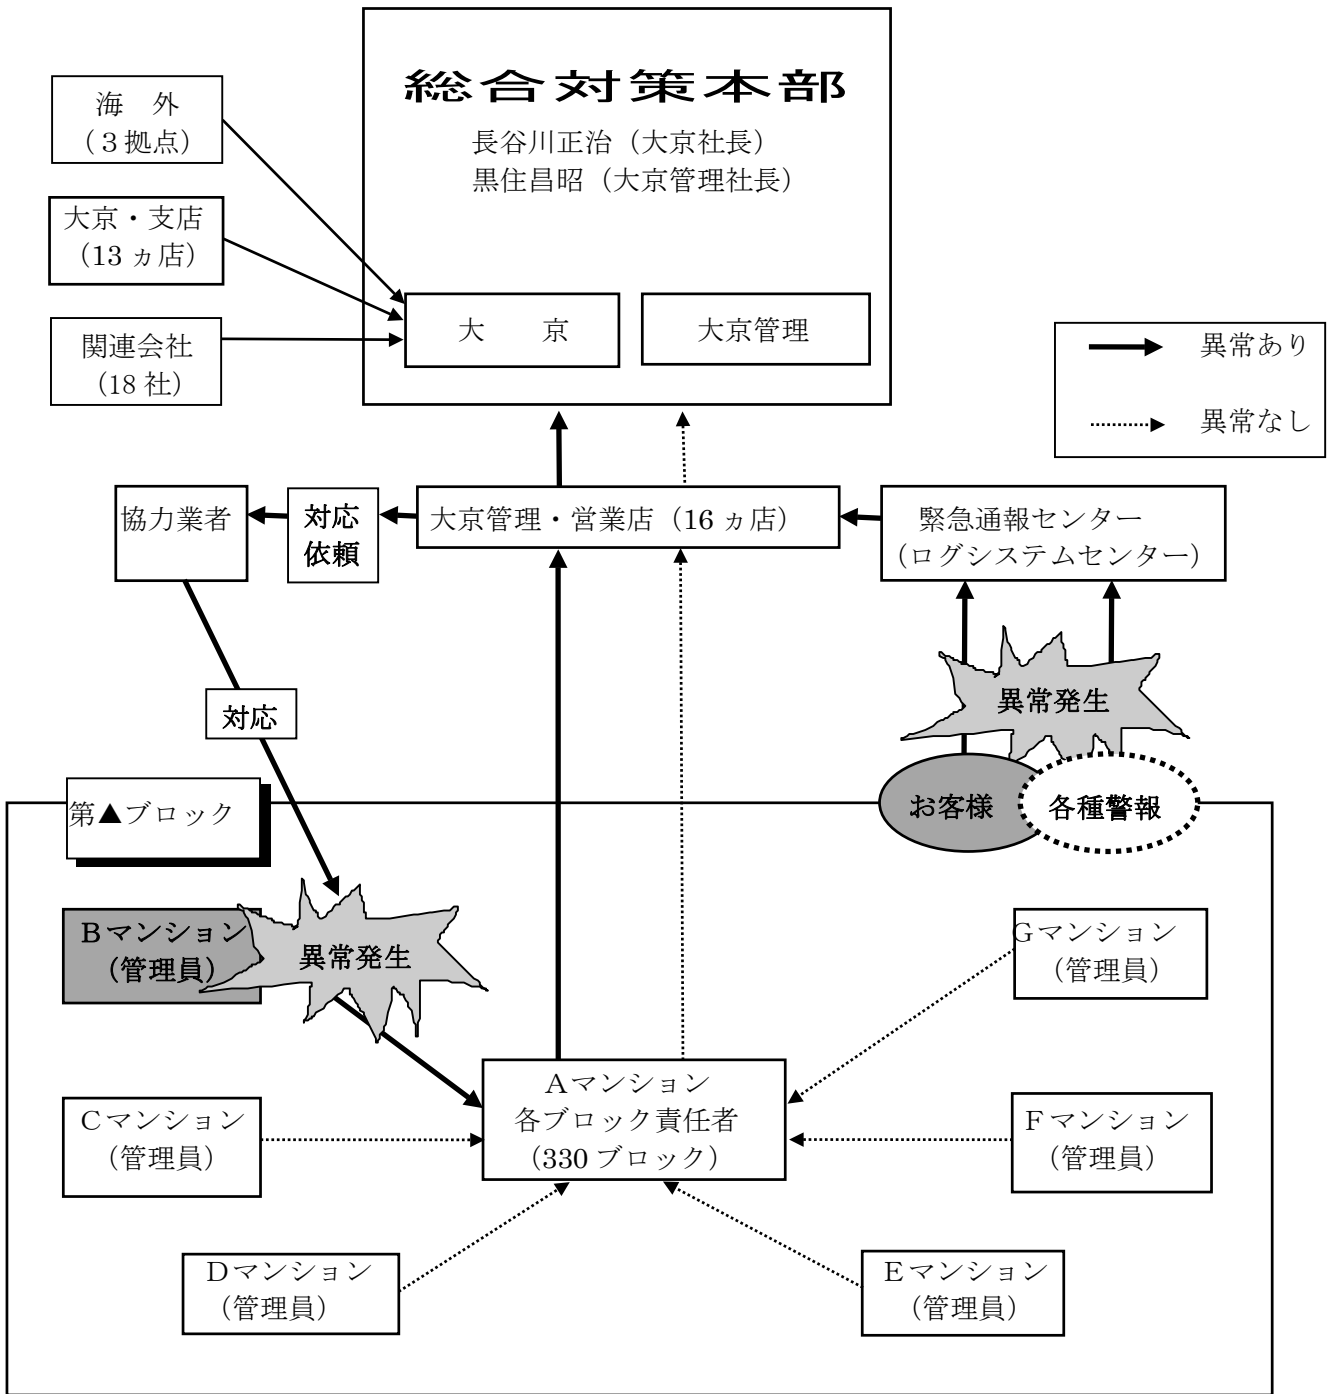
総合対策本部
長谷川正治（大京社長）
黒住昌昭（大京管理社長）

海　外
（3拠点）

大京・支店
（13ヵ店）

関連会社
（18社）

大　　京

大京管理

異常あり

異常なし

協力業者

対応
依頼

大京管理・営業店（16ヵ店）

緊急通報センター
（ログシステムセンター）

異常発生

対応

お客様

各種警報

第▲ブロック

Bマンション
（管理員）

異常発生

Gマンション
（管理員）

Aマンション
各ブロック責任者
（330ブロック）

Cマンション
（管理員）

Fマンション
（管理員）

Dマンション
（管理員）

Eマンション
（管理員）